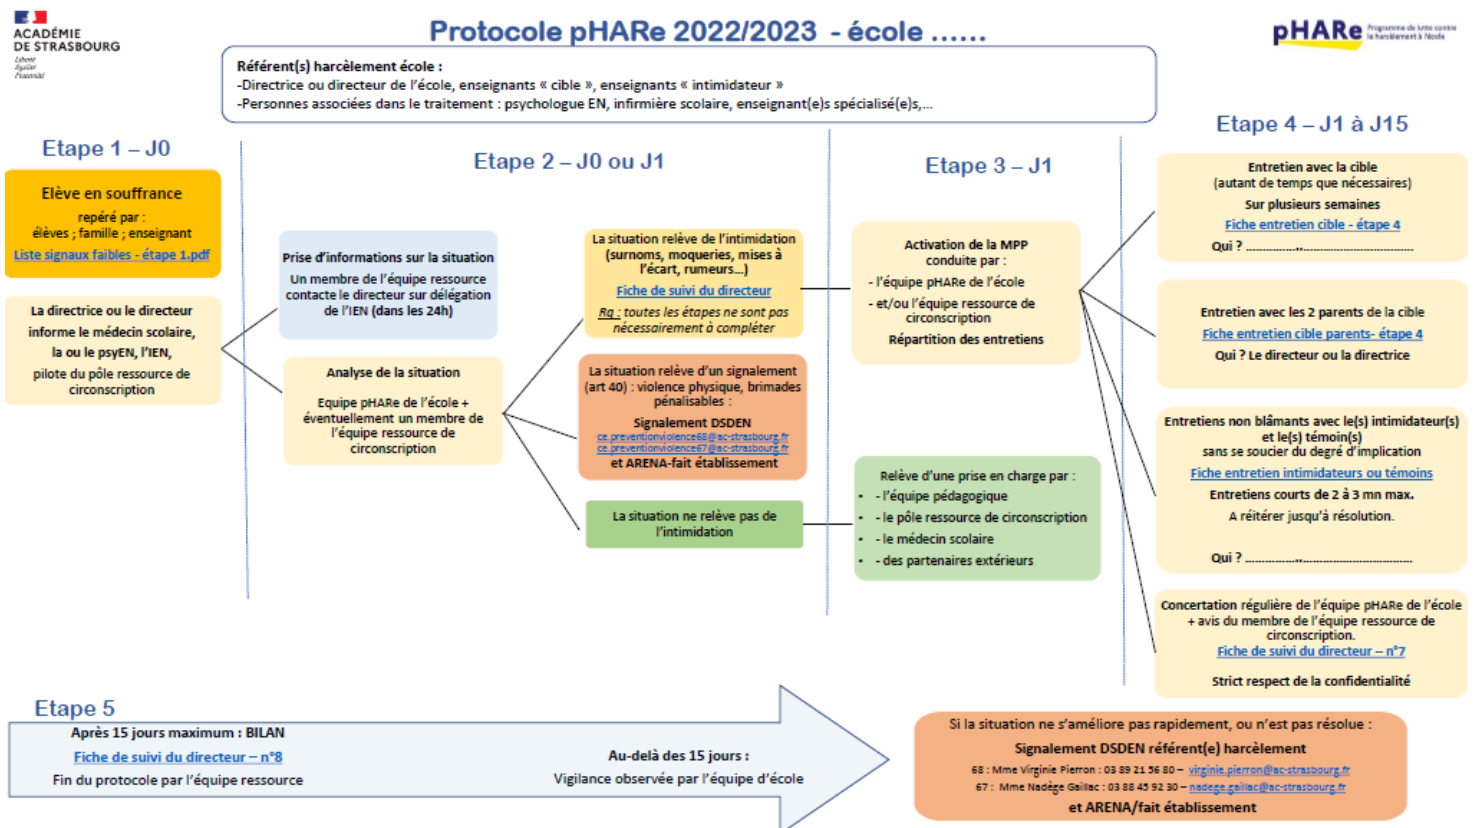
ACADÉMIE DE STRASBOURG
Liberté Égalité Fraternité

Protocole pHARe 2022/2023 - école ......

pHARe Programme de lutte contre le harcèlement à l'école

Référent(s) harcèlement école :
-Directrice ou directeur de l'école, enseignants « cible », enseignants « intimidateur »
-Personnes associées dans le traitement : psychologue EN, infirmière scolaire, enseignant(e)s spécialisé(e)s,...

Etape 1 – J0

Elève en souffrance
repéré par :
élèves ; famille ; enseignant
Liste signaux faibles - étape 1.pdf

La directrice ou le directeur informe le médecin scolaire, la ou le psyEN, l'IEN, pilote du pôle ressource de circonscription

Etape 2 – J0 ou J1

Prise d'informations sur la situation
Un membre de l'équipe ressource contacte le directeur sur délégation de l'IEN (dans les 24h)

Analyse de la situation
Equipe pHARe de l'école + éventuellement un membre de l'équipe ressource de circonscription

La situation relève de l'intimidation (surnoms, moqueries, mises à l'écart, rumeurs...)
Fiche de suivi du directeur
Rq : toutes les étapes ne sont pas nécessairement à compléter

La situation relève d'un signalement (art 40) : violence physique, brimades pénalisables :
Signalement DSDEN
ce.preventionviolence68@ac-strasbourg.fr
ce.preventionviolence67@ac-strasbourg.fr
et ARENA-fait établissement

La situation ne relève pas de l'intimidation

Etape 3 – J1

Activation de la MPP conduite par :
- l'équipe pHARe de l'école
- et/ou l'équipe ressource de circonscription
Répartition des entretiens

Relève d'une prise en charge par :
- l'équipe pédagogique
- le pôle ressource de circonscription
- le médecin scolaire
- des partenaires extérieurs

Etape 4 – J1 à J15

Entretien avec la cible
(autant de temps que nécessaires)
Sur plusieurs semaines
Fiche entretien cible - étape 4
Qui ? ..................................

Entretien avec les 2 parents de la cible
Fiche entretien cible parents- étape 4
Qui ? Le directeur ou la directrice

Entretiens non blâmants avec le(s) intimidateur(s) et le(s) témoin(s)
sans se soucier du degré d'implication
Fiche entretien intimidateurs ou témoins
Entretiens courts de 2 à 3 mn max.
A réitérer jusqu'à résolution.
Qui ? ..................................

Concertation régulière de l'équipe pHARe de l'école + avis du membre de l'équipe ressource de circonscription.
Fiche de suivi du directeur – n°7
Strict respect de la confidentialité

Etape 5
Après 15 jours maximum : BILAN
Fiche de suivi du directeur – n°8
Fin du protocole par l'équipe ressource

Au-delà des 15 jours :
Vigilance observée par l'équipe d'école

Si la situation ne s'améliore pas rapidement, ou n'est pas résolue :
Signalement DSDEN référent(e) harcèlement
68 : Mme Virginie Pierron : 03 89 21 56 80 – virginie.pierron@ac-strasbourg.fr
67 : Mme Nadège Gaillac : 03 88 45 92 30 – nadege.gaillac@ac-strasbourg.fr
et ARENA/fait établissement